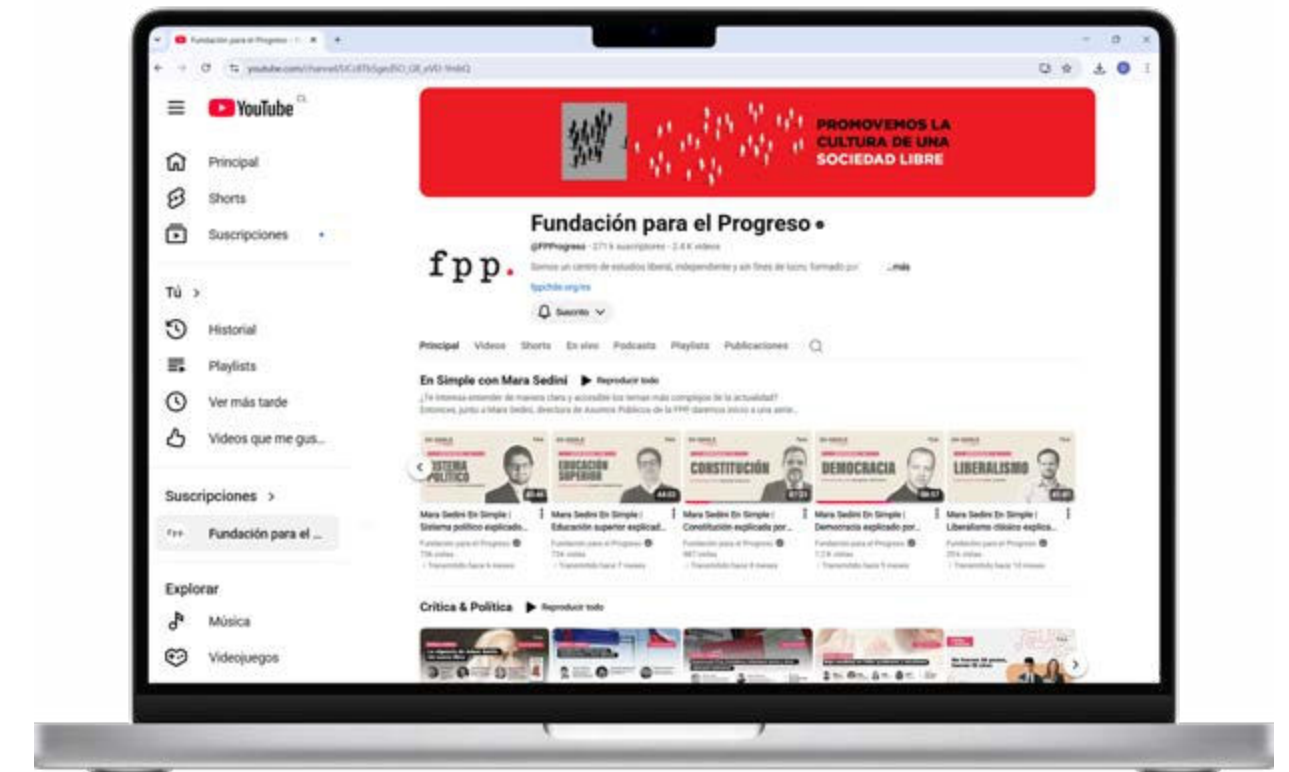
Fundación para el Progreso - Y

youtube.com/channel/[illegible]

YouTube CL

Principal

Shorts

Suscripciones

Tú >

Historial

Playlists

Ver más tarde

Videos que me gus...

Suscripciones >

Fundación para el ...

Explorar

Música

Videojuegos

PROMOVEMOS LA CULTURA DE UNA SOCIEDAD LIBRE

fpp.

Fundación para el Progreso

@FPProgreso · 271 k suscriptores · 2,4 K videos

Somos un centro de estudios liberal, independiente y sin fines de lucro, formado por ...más

fppchile.org/es

Suscrito

Principal Videos Shorts En vivo Podcasts Playlists Publicaciones

En Simple con Mara Sedini ▶ Reproducir todo

¿Te interesa entender de manera clara y accesible los temas más complejos de la actualidad? Entonces, junto a Mara Sedini, directora de Asuntos Públicos de la FPP, daremos inicio a una serie...

SISTEMA POLÍTICO 45:46
EDUCACIÓN SUPERIOR 44:03
CONSTITUCIÓN 47:21
DEMOCRACIA 48:57
LIBERALISMO 47:41

Mara Sedini En Simple | Sistema político explicado...
Fundación para el Progreso
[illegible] vistas
Transmitido hace 6 meses

Mara Sedini En Simple | Educación superior explicad...
Fundación para el Progreso
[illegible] vistas
Transmitido hace 7 meses

Mara Sedini En Simple | Constitución explicada por...
Fundación para el Progreso
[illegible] vistas
Transmitido hace 8 meses

Mara Sedini En Simple | Democracia explicado por...
Fundación para el Progreso
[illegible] vistas
Transmitido hace 9 meses

Mara Sedini En Simple | Liberalismo clásico explica...
Fundación para el Progreso
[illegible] vistas
Transmitido hace 10 meses

Crítica & Política ▶ Reproducir todo